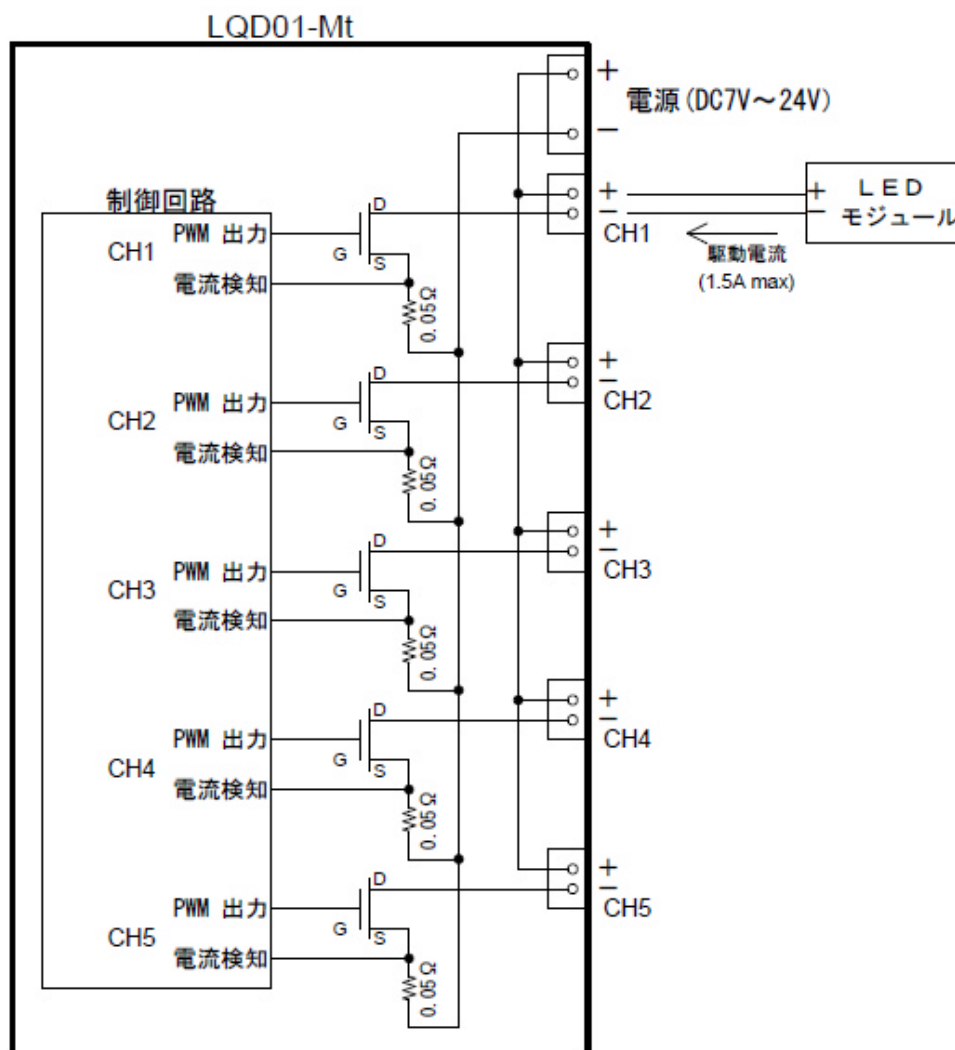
LQD01-Mt

+
電源(DC7V～24V)
−

制御回路

CH1
PWM 出力
電流検知
D
G
S
0.05Ω
+
−
CH1
+
−
LED
モジュール
駆動電流
(1.5A max)

CH2
PWM 出力
電流検知
D
G
S
0.05Ω
+
−
CH2

CH3
PWM 出力
電流検知
D
G
S
0.05Ω
+
−
CH3

CH4
PWM 出力
電流検知
D
G
S
0.05Ω
+
−
CH4

CH5
PWM 出力
電流検知
D
G
S
0.05Ω
+
−
CH5